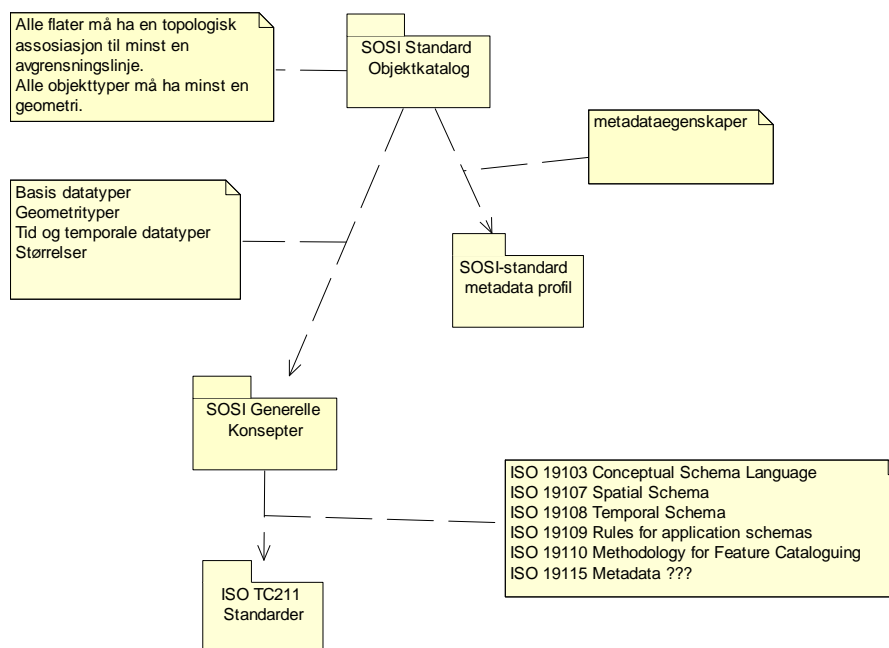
Alle flater må ha en topologisk assosiasjon til minst en avgrensningslinje.
Alle objekttyper må ha minst en geometri.

SOSI Standard Objektkatalog

metadataegenskaper

Basis datatyper
Geometrityper
Tid og temporale datatyper
Størrelser

SOSI-standard metadata profil

SOSI Generelle Konsepter

ISO 19103 Conceptual Schema Language
ISO 19107 Spatial Schema
ISO 19108 Temporal Schema
ISO 19109 Rules for application schemas
ISO 19110 Methodology for Feature Cataloguing
ISO 19115 Metadata ???

ISO TC211 Standarder